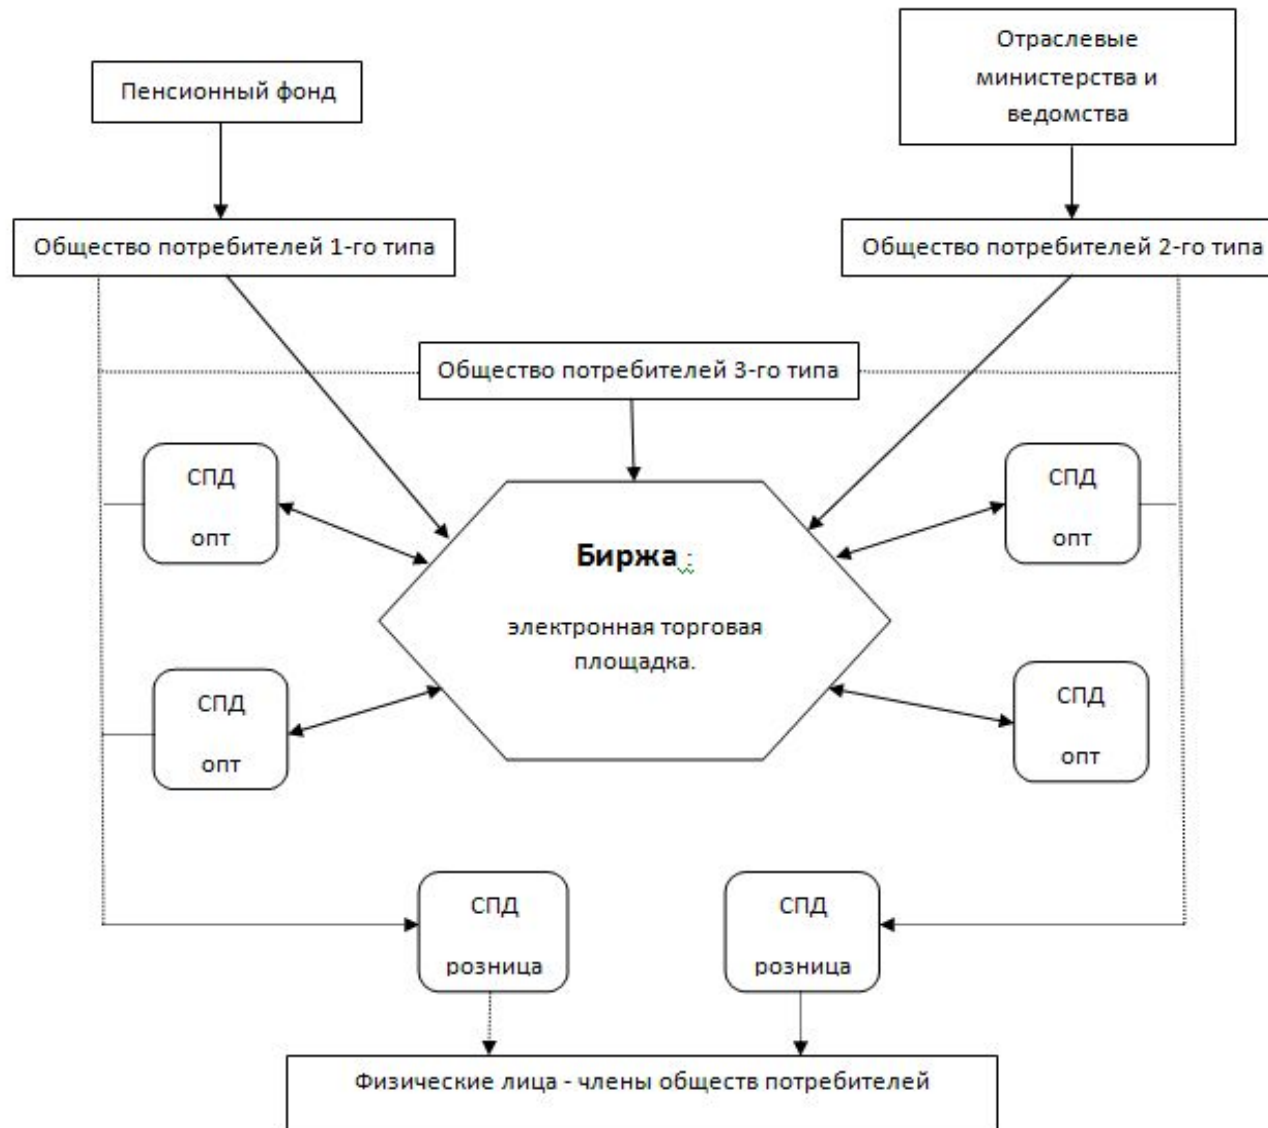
Пенсионный фонд

Отраслевые министерства и ведомства

Общество потребителей 1-го типа

Общество потребителей 2-го типа

Общество потребителей 3-го типа

СПД

опт

Биржа :

электронная торговая площадка.

СПД

опт

СПД

опт

СПД

опт

СПД

розница

СПД

розница

Физические лица - члены обществ потребителей